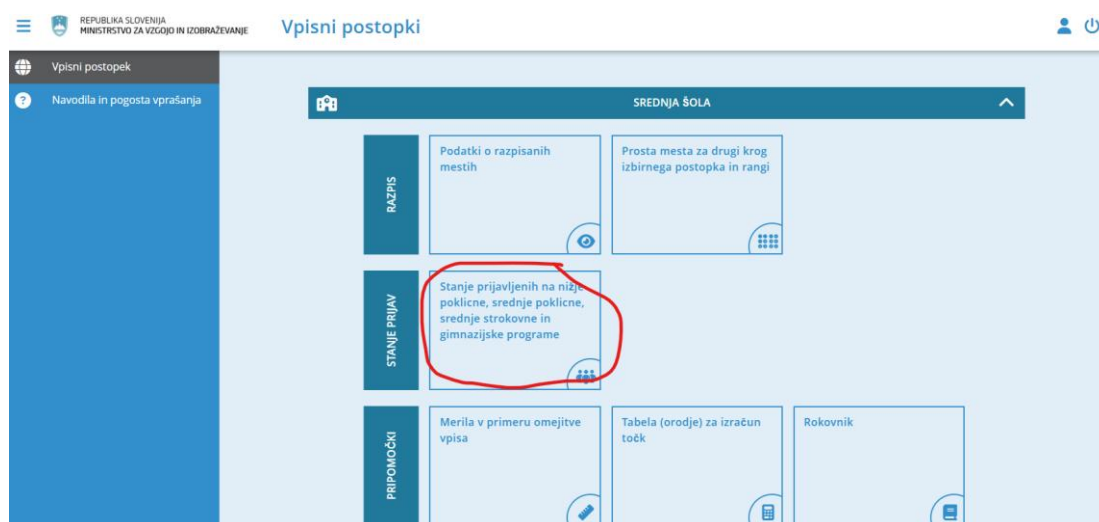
REPUBLIKA SLOVENIJA
MINISTRSTVO ZA VZGOJO IN IZOBRAŽEVANJE

Vpisni postopki

Vpisni postopek

Navodila in pogosta vprašanja

SREDNJA ŠOLA

RAZPIS

Podatki o razpisanih mestih

Prosta mesta za drugi krog izbirnega postopka in rangi

STANJE PRIJAV

Stanje prijavljenih na nižje poklicne, srednje poklicne, srednje strokovne in gimnazijske programe

PRIPOMOČKI

Merila v primeru omejitve vpisa

Tabela (orodje) za izračun točk

Rokovnik